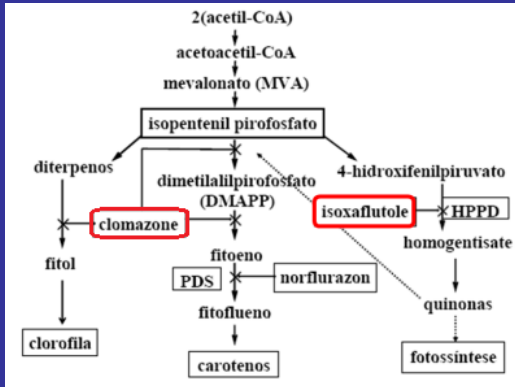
2(acetil-CoA)

acetoacetil-CoA

mevalonato (MVA)

isopentenil pirofosfato

diterpenos

dimetilalilpirofosfato (DMAPP)

4-hidroxifenilpiruvato

clomazone

isoxaflutole

HPPD

homogentisate

fitol

fitoeno

PDS

norflurazon

fitoflueno

quinonas

clorofila

carotenos

fotossíntese